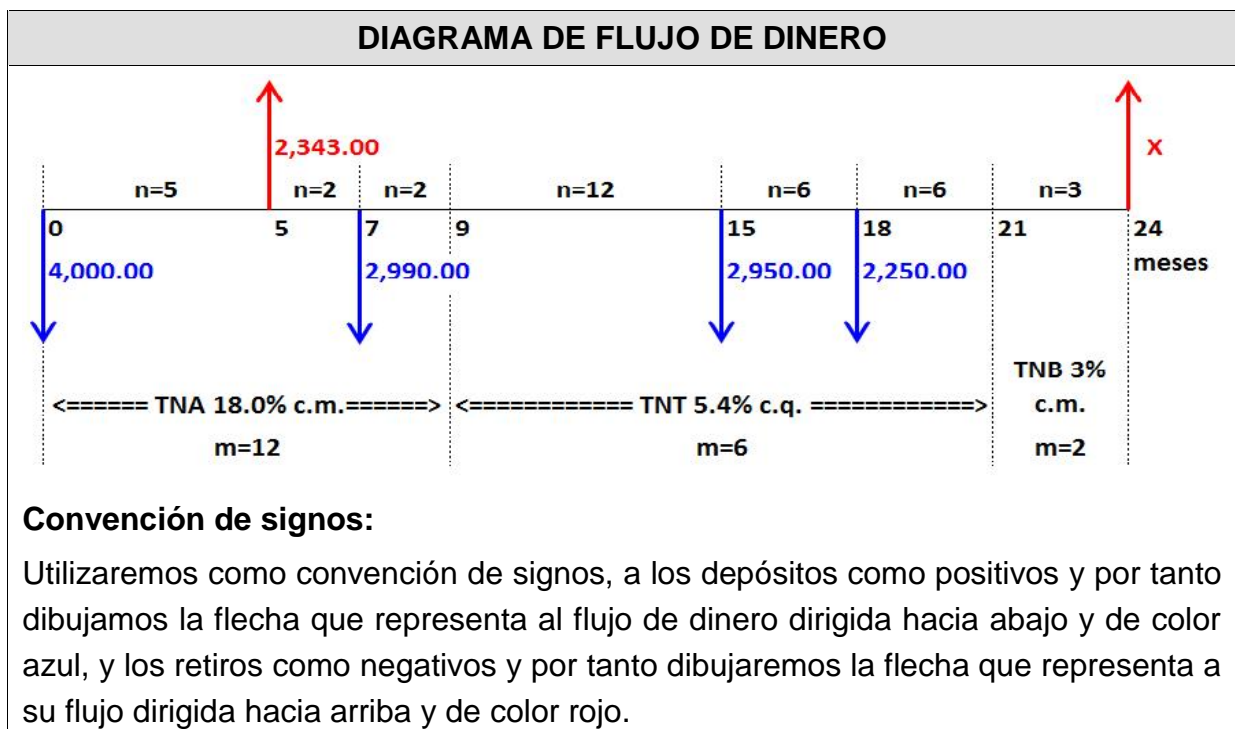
DIAGRAMA DE FLUJO DE DINERO

2,343.00

X

n=5 n=2 n=2 n=12 n=6 n=6 n=3

0 5 7 9 15 18 21 24 meses

4,000.00 2,990.00 2,950.00 2,250.00

TNB 3%

<====== TNA 18.0% c.m.======> <=========== TNT 5.4% c.q. ===========> c.m.

m=12 m=6 m=2

**Convención de signos:**

Utilizaremos como convención de signos, a los depósitos como positivos y por tanto dibujamos la flecha que representa al flujo de dinero dirigida hacia abajo y de color azul, y los retiros como negativos y por tanto dibujaremos la flecha que representa a su flujo dirigida hacia arriba y de color rojo.